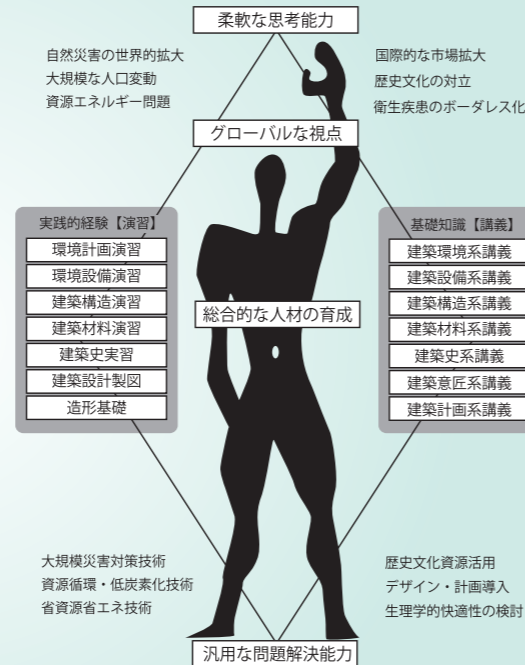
柔軟な思考能力

自然災害の世界的拡大
大規模な人口変動
資源エネルギー問題

国際的な市場拡大
歴史文化の対立
衛生疾患のボーダレス化

グローバルな視点

実践的経験【演習】
環境計画演習
環境設備演習
建築構造演習
建築材料演習
建築史実習
建築設計製図
造形基礎

総合的な人材の育成

基礎知識【講義】
建築環境系講義
建築設備系講義
建築構造系講義
建築材料系講義
建築史系講義
建築意匠系講義
建築計画系講義

大規模災害対策技術
資源循環・低炭素化技術
省資源省エネ技術

歴史文化資源活用
デザイン・計画導入
生理学的快適性の検討

汎用な問題解決能力